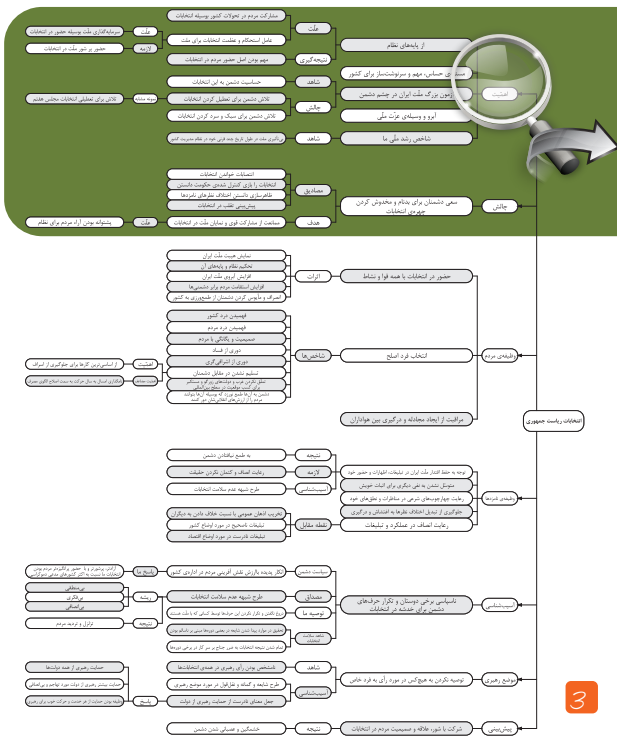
مشارکت مردم در تحولات کشور بوسیله انتخابات
علت
سرمایه‌گذاری ملت بوسیله حضور در انتخابات
عامل استحکام و عظمت انتخابات برای ملت
لازمه
حضور پر شور ملت در انتخابات
نتیجه‌گیری
مهم بودن اصل حضور مردم در انتخابات
از پایه‌های نظام
شاهد
حساسیت دشمن به این انتخابات
مسئولی حساس، مهم و سرنوشت‌ساز برای کشور
نمونه مشابه
تلاش برای تعطیلی انتخابات مجلس هفتم
چالش
تلاش دشمن برای تعطیل کردن انتخابات
آزمون بزرگ ملت ایران در چشم دشمن
اهمیت
تلاش دشمن برای کم رنگ و سرد کردن انتخابات
آبرو و وسیله‌ی عزت ملی
شاهد
برگزاری دوره‌های متعدد انتخابات در طول تاریخ جمهوری اسلامی
شاخص رشد ملی ما
انتخابات خواص انتخابات
مصادیق
انتخابات را بازاری کنترل شده‌ی حکومت دانستن
ظاهرسازی دانستن اختلاف نظرهای نامزدها
بیش‌بینی تقلب در انتخابات
سعی دشمنان برای بدنام و مخدوش کردن چهره‌ی انتخابات
چالش
علت
پشتوانه بودن آراء مردم برای نظام
هدف
ممانعت از مشارکت قوی و نمایان ملت در انتخابات
نمایش هیبت ملت ایران
تحکیم نظام و پایه‌های آن
آثار
افزایش آبروی ملت ایران
افزایش استقامت مردم برای دشمنی‌ها
انصراف و مأیوس کردن دشمنان از طمع‌ورزی به کشور
حضور در انتخابات با همه قوا و نشاط
فهمیدن درد کشور
فهمیدن درد مردم
صمیمیت و یگانگی با مردم
دوری از فساد
شاخص‌ها
انتخاب فرد اصلح
دوری از اشرافی‌گری
اهمیت
از اساسی‌ترین کارها برای جلوگیری از اسراف
تسلیم نشدن در مقابل دشمنان
تنظیم نشدن توان برای جلوگیری از اسراف
مقدمه
تطابق برنامه‌های نامزد با مشکلات اساسی کشور
دوری
وظیفه‌ی مردم
مراقبت از ایجاد مجادله و درگیری بین هواداران
انتخابات ریاست جمهوری
نتیجه
به طمع نیافتادن دشمن
لازمه
رعایت انصاف و کتمان نکردن حقیقت
توجه به حفظ اقتدار ملت ایران در تبلیغات، اظهارات و حضور خود
متوسل نشدن به نفی دیگری برای اثبات خویش
آسیب‌شناسی
طرح شبهه عدم سلامت انتخابات
رعایت چهارچوب‌های شرعی در مناظرات و نطق‌های خود
وظیفه‌ی نامزدها
جلوگیری از تبدیل اختلاف نظرها به اغتشاش و درگیری
نقطه مقابل
تخریب اذهان عمومی با نسبت خلاف دادن به دیگران
رعایت انصاف در عملکرد و تبلیغات
تبلیغات نامنصفانه در مورد اوضاع کشور
تبلیغات نادرست در مورد اوضاع اقتصاد
پاسخ ما
سیاست دشمن
انکار پدیده بارزش نقش آفرینی مردم در اداره‌ی کشور
مصداق
طرح شبهه عدم سلامت انتخابات
ریشه
بی‌منطقی
بی‌عقلی
بی‌انصافی
توصیه ما
نتیجه
تزلزل و تردید مردم
ناسپاسی برخی دوستان و تکرار حرف‌های دشمن برای خدشه در انتخابات
هشدار ملت سلامت انتخابات
آسیب‌شناسی
شاهد
نامشخص بودن رأی رهبری در همه‌ی انتخابات‌ها
آسیب‌شناسی
طرح شایعه و گمانه و تطابق در مورد موضع رهبری
توصیه نکردن به هیچ‌کس در مورد رأی به فرد خاص
موضع رهبری
پاسخ
جعل مصداق نادرست از حمایت رهبری از دولت
حمایت رهبری از همه دولت‌ها
نتیجه
خشمگین و عصبانی شدن دشمن
شرکت با شور، علاقه و صمیمیت مردم در انتخابات
پیش‌بینی
3